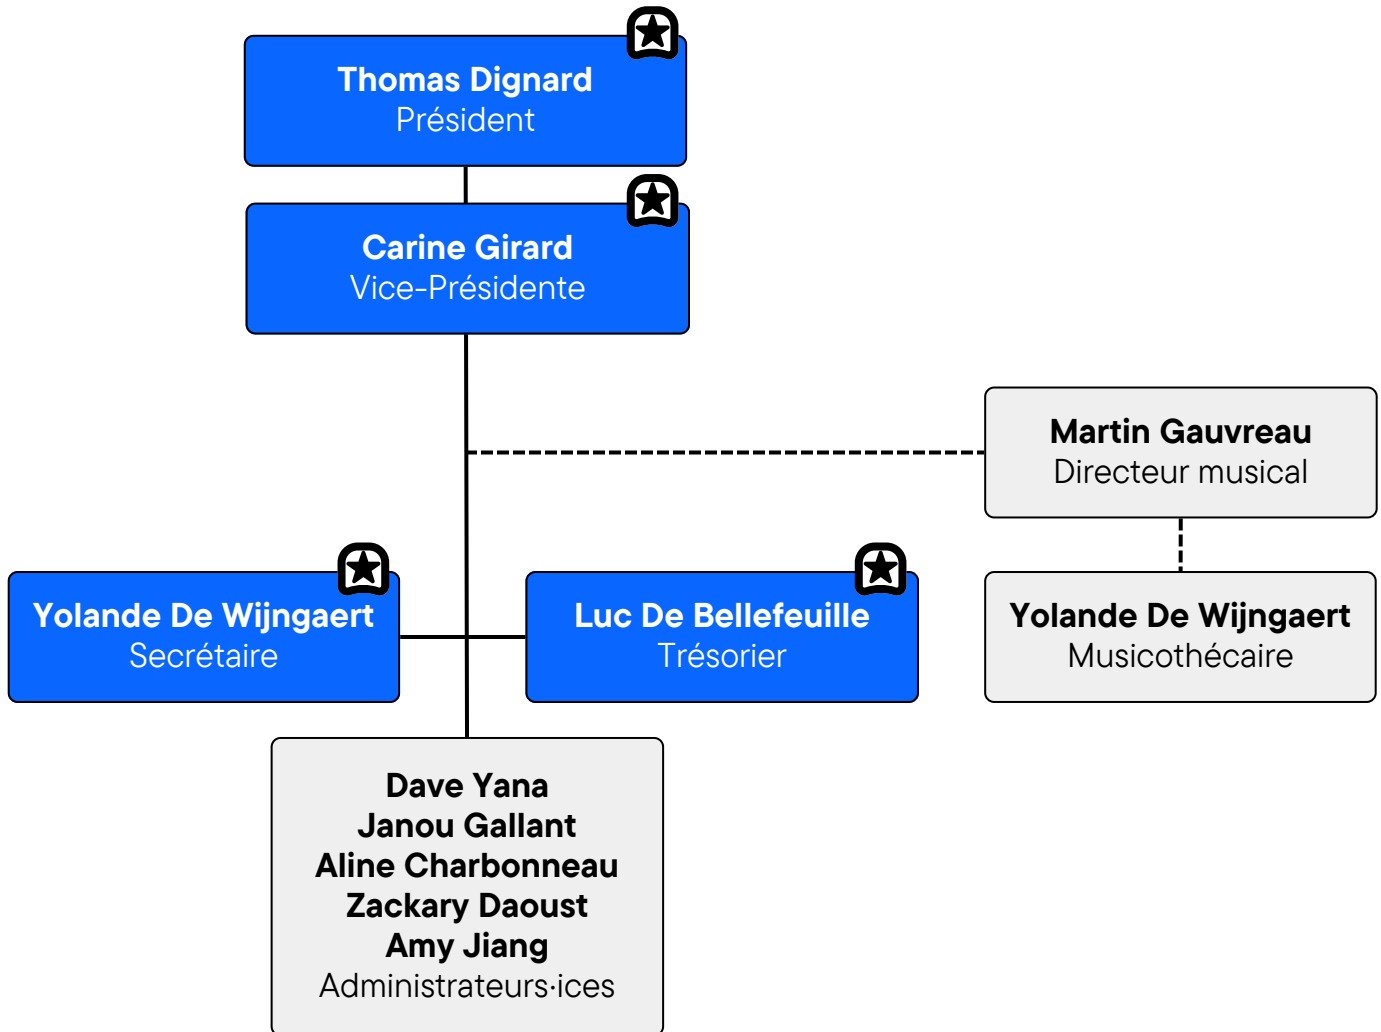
Thomas Dignard
Président

Carine Girard
Vice-Présidente

Martin Gauvreau
Directeur musical

Yolande De Wijngaert
Secrétaire

Luc De Bellefeuille
Trésorier

Yolande De Wijngaert
Musicothécaire

Dave Yana
Janou Gallant
Aline Charbonneau
Zackary Daoust
Amy Jiang
Administrateurs·ices